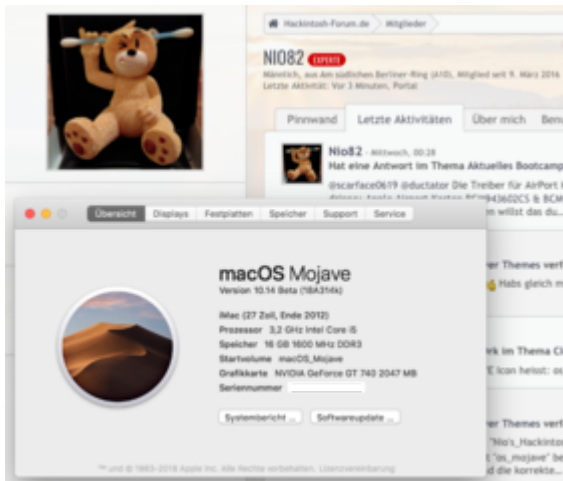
Hackintosh-Forum.de | Mitglieder

NIO82 EXPERTE

Männlich, aus Am südlichen Berliner-Ring (A10), Mitglied seit 9. März 2016

Letzte Aktivität: Vor 3 Minuten, Portal

Pinnwand | Letzte Aktivitäten | Über mich | Bena

Nio82 · Mittwoch, 00:28

Hat eine Antwort im Thema Aktuelles Bootcamp

@scarface0619 @ductator Die Treiber für AirPort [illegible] BCM943602CS & BCM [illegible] willst das du...

Übersicht | Displays | Festplatten | Speicher | Support | Service

macOS Mojave

Version 10.14 Beta (18A314k)

iMac (27 Zoll, Ende 2012)

Prozessor 3,2 GHz Intel Core i5

Speicher 16 GB 1600 MHz DDR3

Startvolume macOS_Mojave

Grafikkarte NVIDIA GeForce GT 740 2047 MB

Seriennummer

Systembericht ... | Softwareupdate ...

™ und © 1983–2018 Apple Inc. Alle Rechte vorbehalten. Lizenzvereinbarung

er Themes verf

Habs gleich m

rk im Thema C

E Icon heisst: o

er Themes verf

"Nio's_Hackint

"os_mojave" ber

die korrekte...